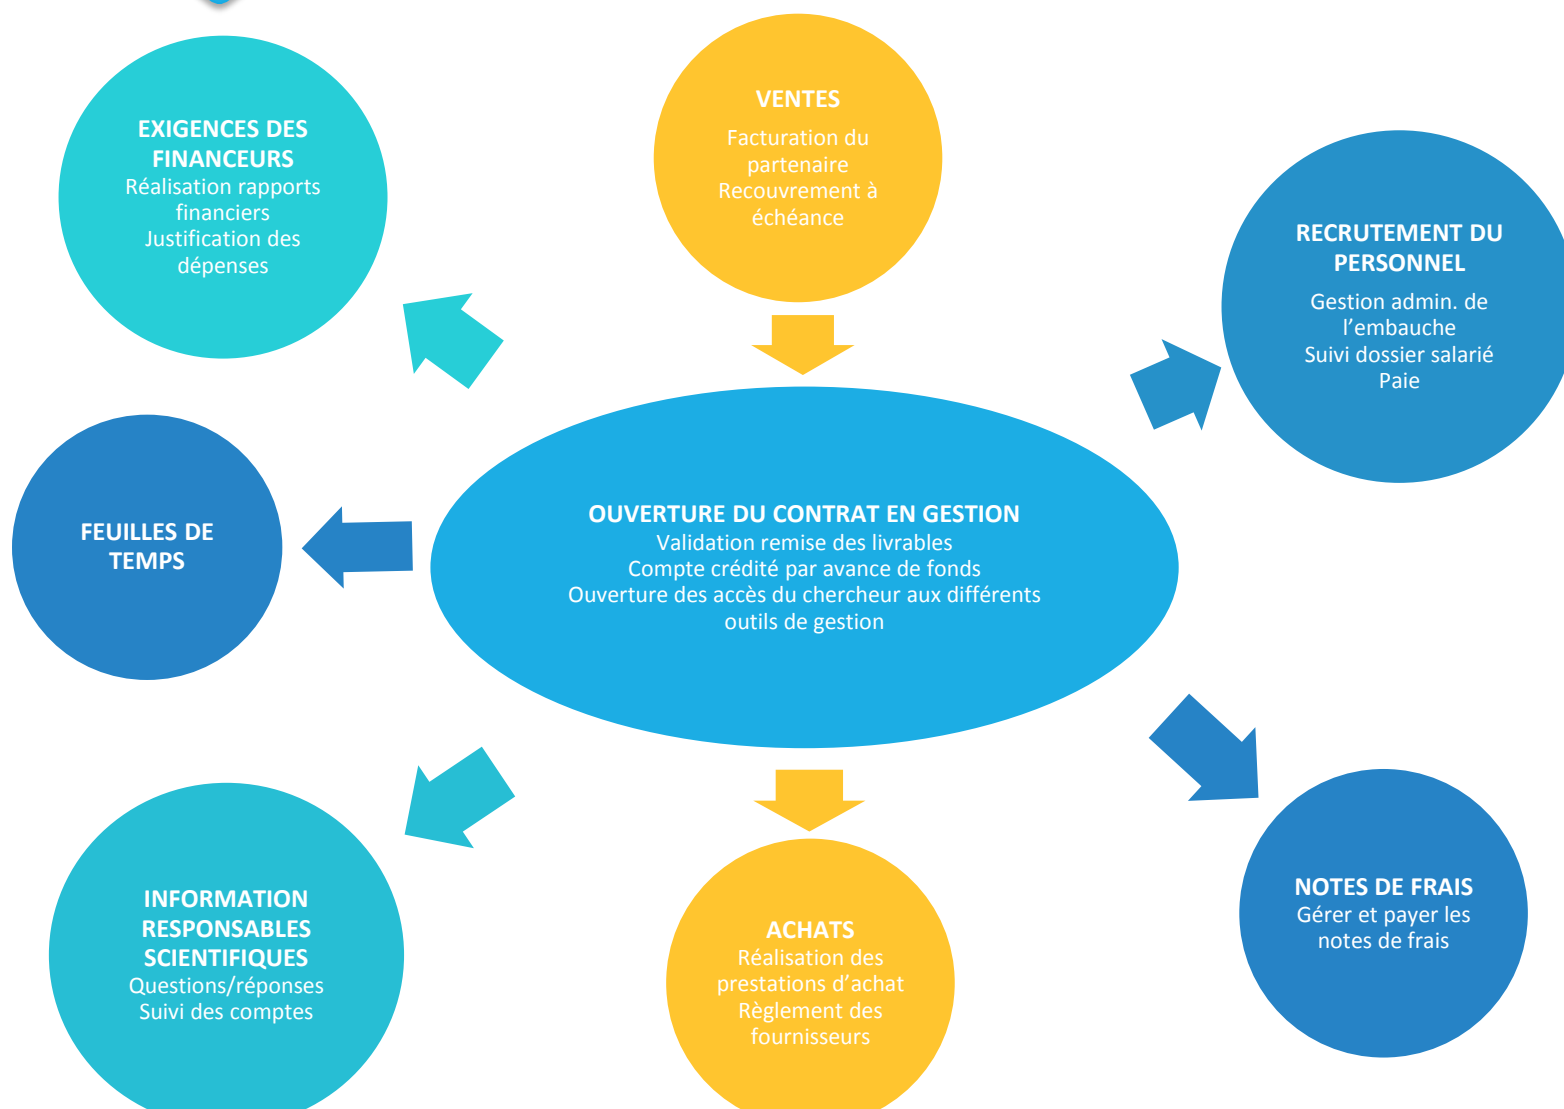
EXIGENCES DES FINANCEURS
Réalisation rapports financiers
Justification des dépenses

VENTES
Facturation du partenaire
Recouvrement à échéance

RECRUTEMENT DU PERSONNEL
Gestion admin. de l'embauche
Suivi dossier salarié
Paie

FEUILLES DE TEMPS

OUVERTURE DU CONTRAT EN GESTION
Validation remise des livrables
Compte crédité par avance de fonds
Ouverture des accès du chercheur aux différents outils de gestion

INFORMATION RESPONSABLES SCIENTIFIQUES
Questions/réponses
Suivi des comptes

ACHATS
Réalisation des prestations d'achat
Règlement des fournisseurs

NOTES DE FRAIS
Gérer et payer les notes de frais